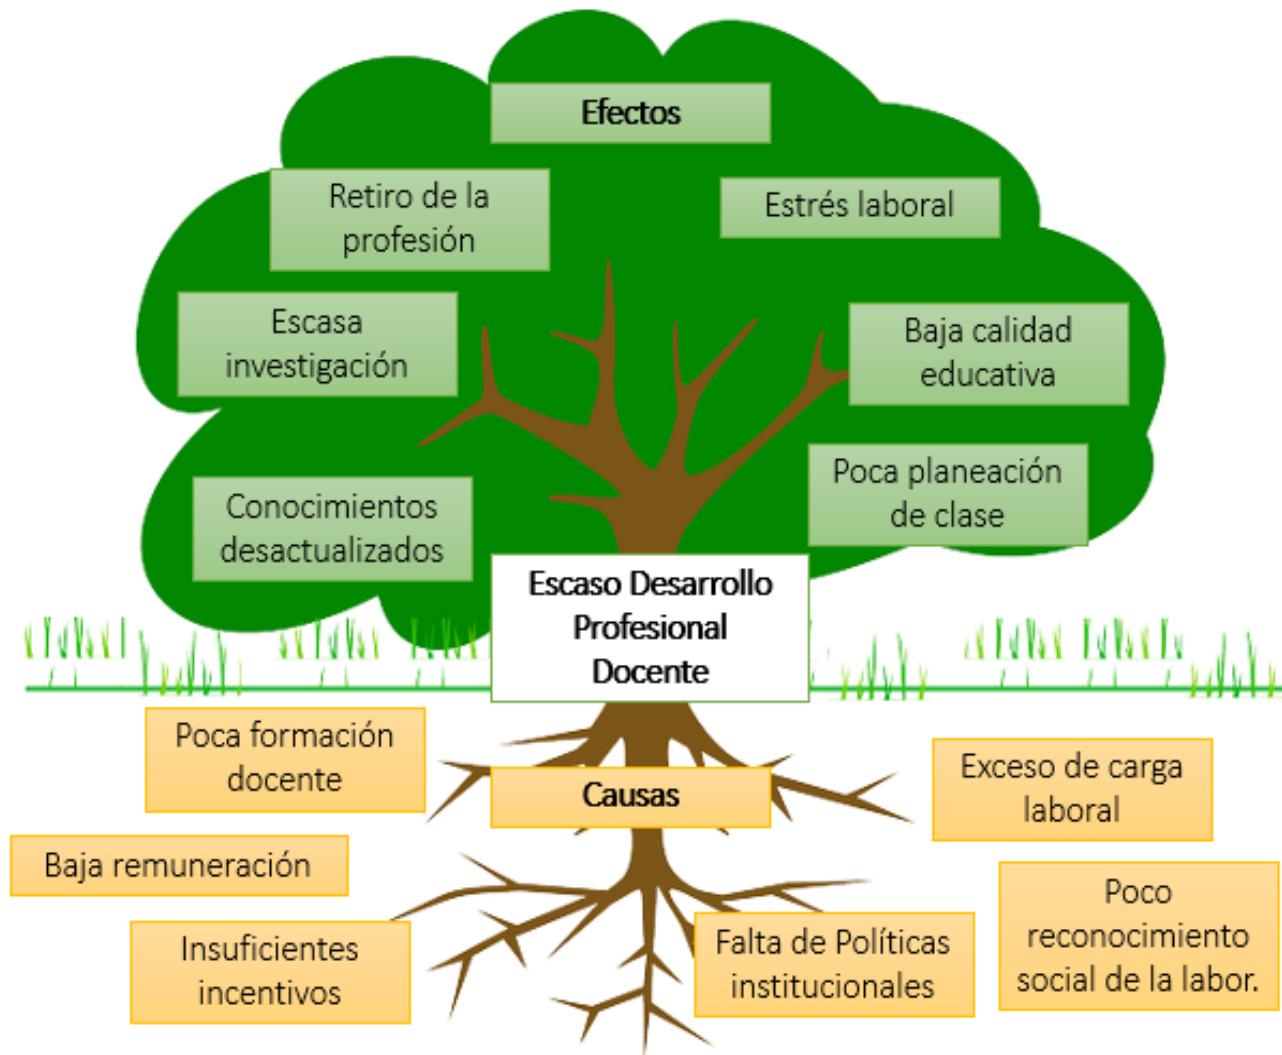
Efectos

Retiro de la profesión

Estrés laboral

Escasa investigación

Baja calidad educativa

Poca planeación de clase

Conocimientos desactualizados

Escaso Desarrollo Profesional Docente

Poca formación docente

Causas

Exceso de carga laboral

Baja remuneración

Poco reconocimiento social de la labor.

Insuficientes incentivos

Falta de Políticas institucionales